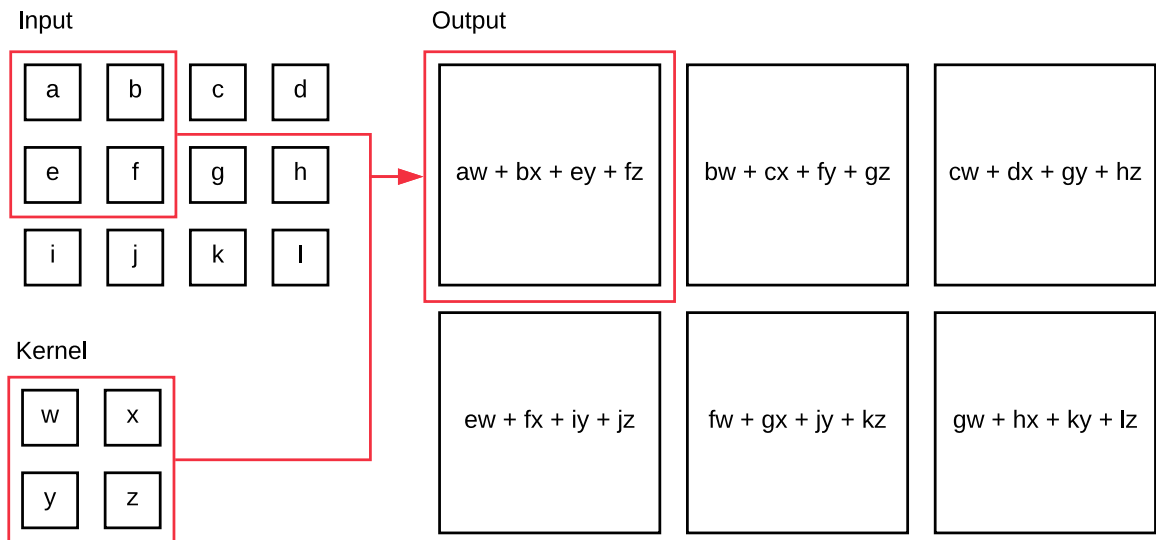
Input

| a | b | c | d |
|---|---|---|---|
| e | f | g | h |
| i | j | k | l |

Kernel

| w | x |
|---|---|
| y | z |

Output

| aw + bx + ey + fz | bw + cx + fy + gz | cw + dx + gy + hz |
|---|---|---|
| ew + fx + iy + jz | fw + gx + jy + kz | gw + hx + ky + lz |